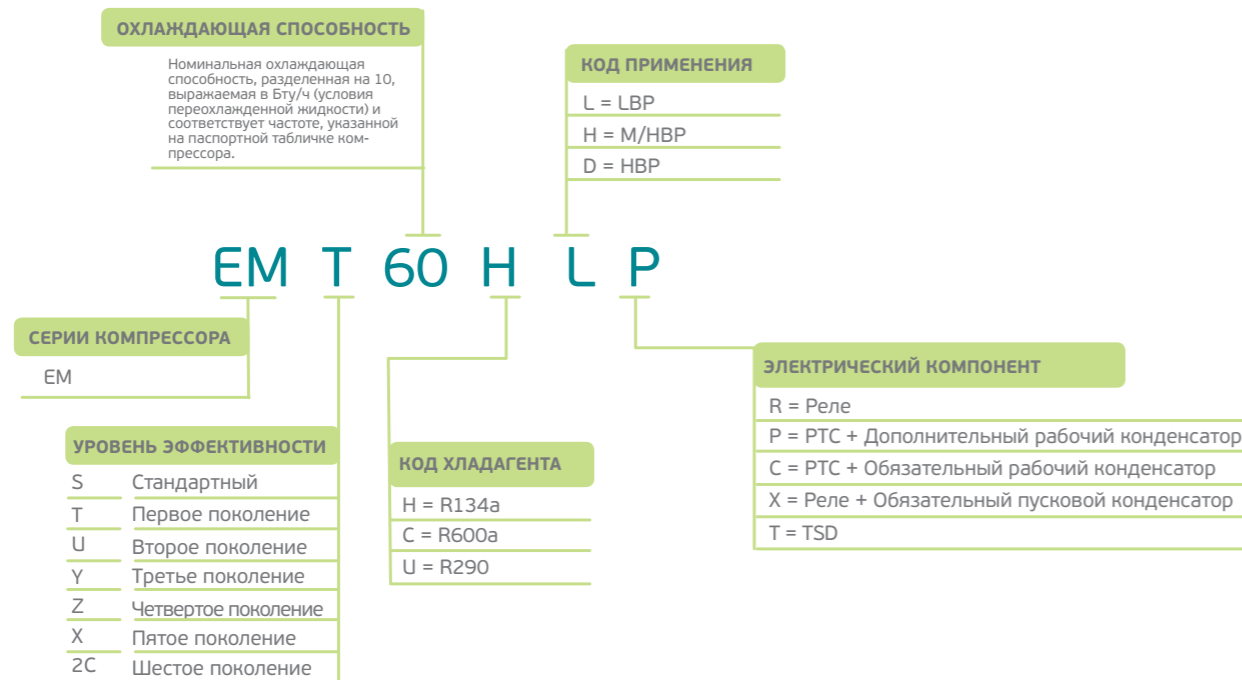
ОХЛАЖДАЮЩАЯ СПОСОБНОСТЬ

Номинальная охлаждающая способность, разделенная на 10, выражаемая в Бту/ч (условия переохлажденной жидкости) и соответствует частоте, указанной на паспортной табличке компрессора.

КОД ПРИМЕНЕНИЯ

L = LBP
H = M/HBP
D = HBP

EM T 60 H L P

СЕРИИ КОМПРЕССОРА

EM

УРОВЕНЬ ЭФФЕКТИВНОСТИ

| S | Стандартный |
|---|---|
| T | Первое поколение |
| U | Второе поколение |
| Y | Третье поколение |
| Z | Четвертое поколение |
| X | Пятое поколение |
| 2C | Шестое поколение |

КОД ХЛАДАГЕНТА

H = R134a
C = R600a
U = R290

ЭЛЕКТРИЧЕСКИЙ КОМПОНЕНТ

R = Реле
P = PTC + Дополнительный рабочий конденсатор
C = PTC + Обязательный рабочий конденсатор
X = Реле + Обязательный пусковой конденсатор
T = TSD